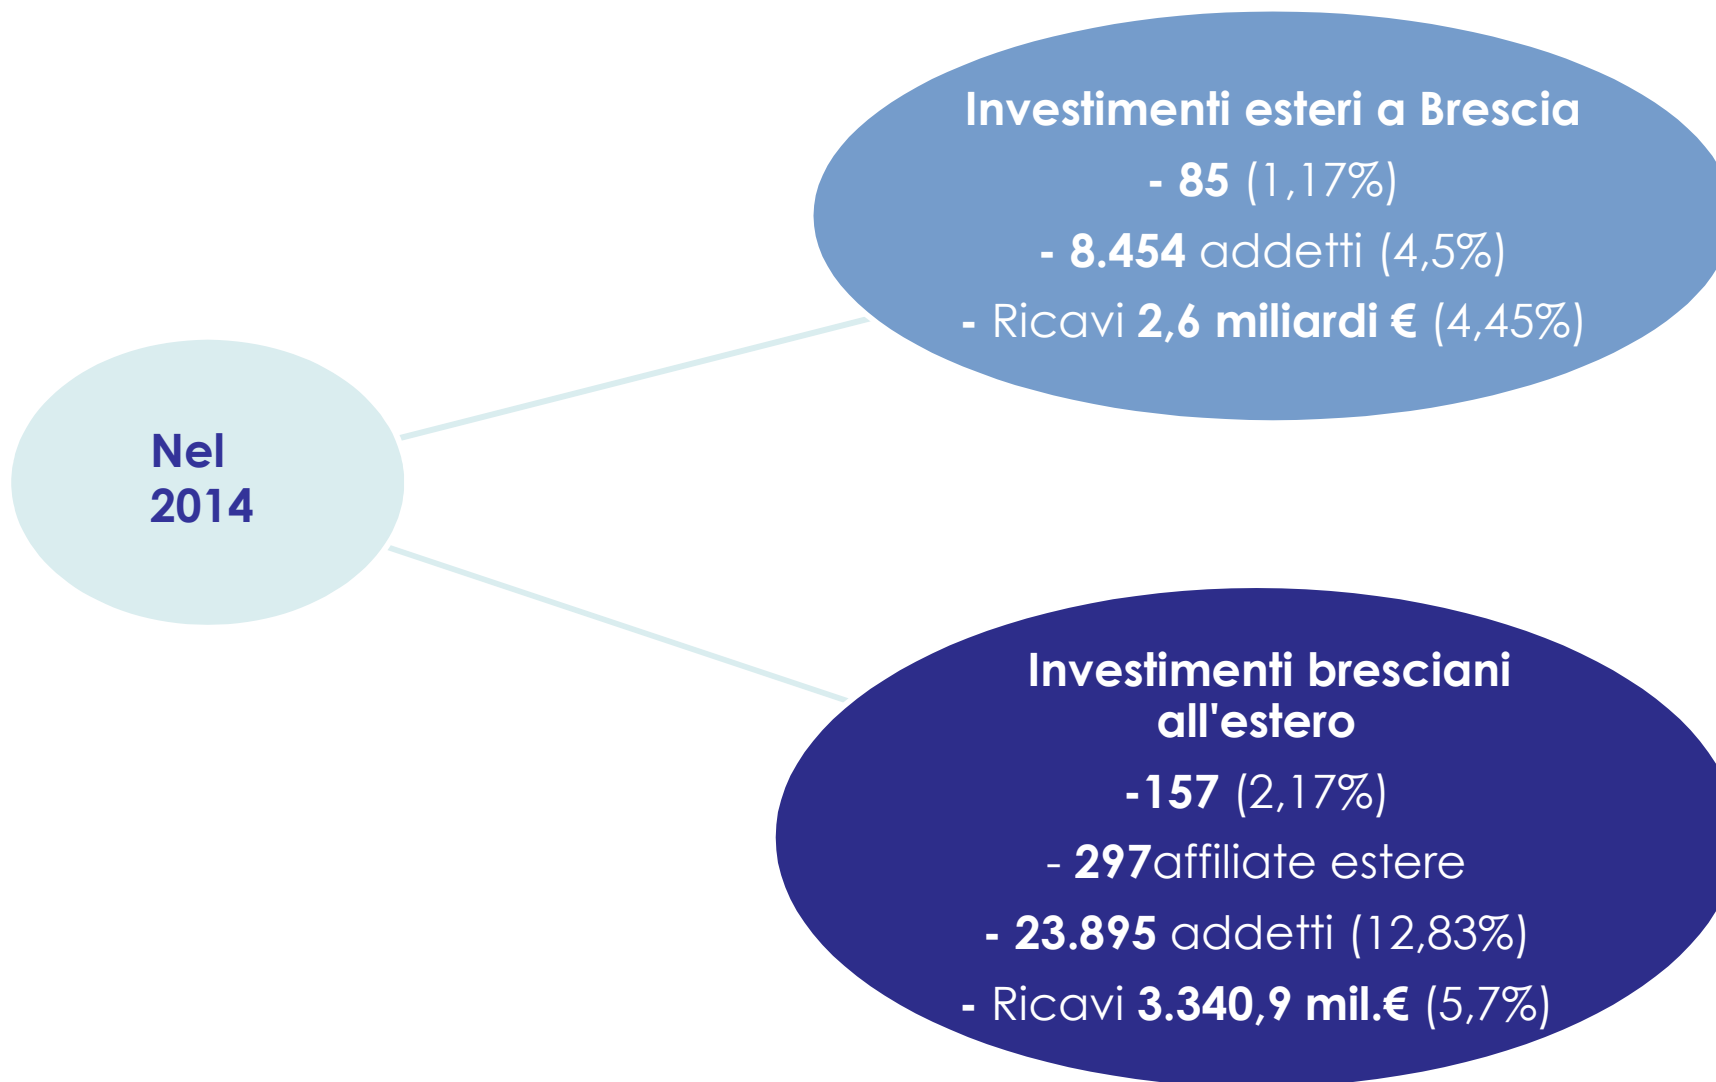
Nel 2014

Investimenti esteri a Brescia

- 85 (1,17%)

- 8.454 addetti (4,5%)

- Ricavi 2,6 miliardi € (4,45%)

Investimenti bresciani all'estero

-157 (2,17%)

- 297affiliate estere

- 23.895 addetti (12,83%)

- Ricavi 3.340,9 mil.€ (5,7%)